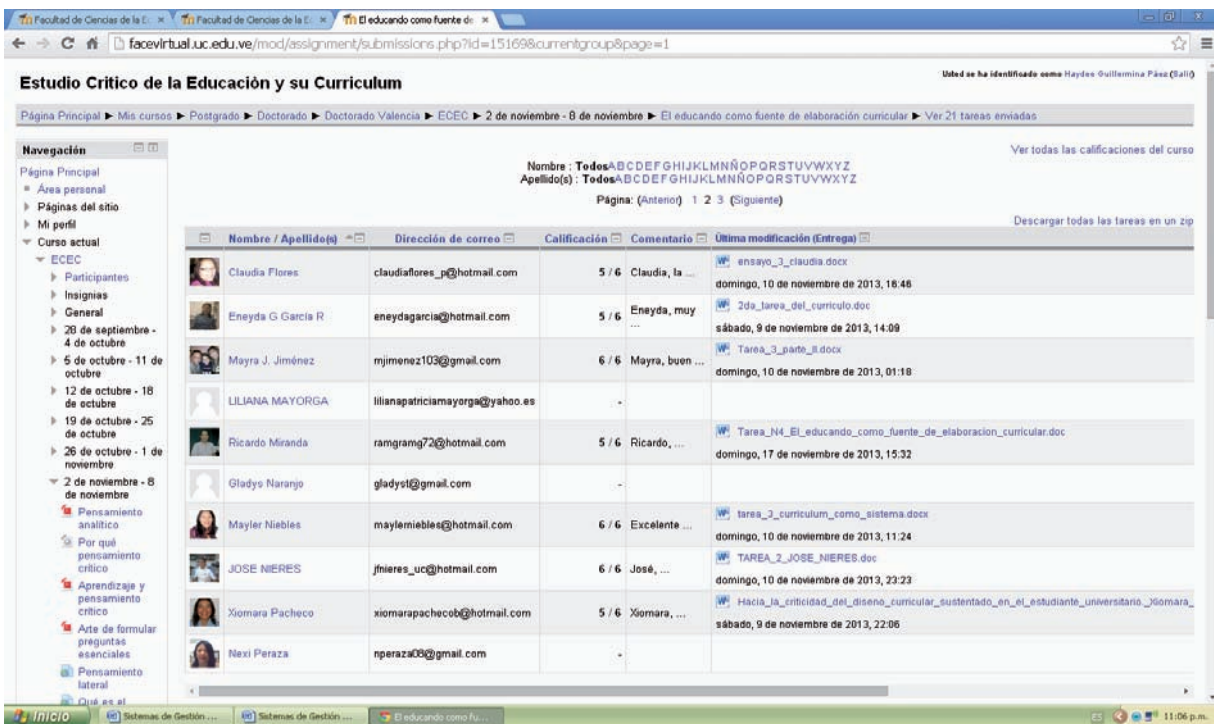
Facultad de Ciencias de la E | Facultad de Ciencias de la E | El educando como fuente de

facevirtual.uc.edu.ve/mod/assignment/submissions.php?id=15169&currentgroup&page=1

Estudio Critico de la Educación y su Curriculum

Usted se ha identificado como Haydee Guillermina Páez (Salir)

Página Principal ► Mis cursos ► Postgrado ► Doctorado ► Doctorado Valencia ► ECEC ► 2 de noviembre - 8 de noviembre ► El educando como fuente de elaboración curricular ► Ver 21 tareas enviadas

Navegación
Página Principal
Área personal
Páginas del sitio
Mi perfil
Curso actual
ECEC
Participantes
Insignias
General
28 de septiembre - 4 de octubre
5 de octubre - 11 de octubre
12 de octubre - 18 de octubre
19 de octubre - 25 de octubre
26 de octubre - 1 de noviembre
2 de noviembre - 8 de noviembre
Pensamiento analítico
Por qué pensamiento crítico
Aprendizaje y pensamiento crítico
Arte de formular preguntas esenciales
Pensamiento lateral
Qué es el

Ver todas las calificaciones del curso

Nombre : Todos A B C D E F G H I J K L M N Ñ O P Q R S T U V W X Y Z
Apellido(s) : Todos A B C D E F G H I J K L M N Ñ O P Q R S T U V W X Y Z

Página: (Anterior) 1 2 3 (Siguiente)

Descargar todas las tareas en un zip

| Nombre / Apellido(s) | Dirección de correo | Calificación | Comentario | Última modificación (Entrega) |
|---|---|---|---|---|
| Claudia Flores | claudiaflores_p@hotmail.com | 5 / 6 | Claudia, la ... | ensayo_3_claudia.docx domingo, 10 de noviembre de 2013, 18:46 |
| Eneyda G García R | eneydagarcia@hotmail.com | 5 / 6 | Eneyda, muy ... | 2da_tarea_del_curriculo.doc sábado, 9 de noviembre de 2013, 14:09 |
| Mayra J. Jiménez | mjimenez103@gmail.com | 6 / 6 | Mayra, buen ... | Tarea_3_parte_II.docx domingo, 10 de noviembre de 2013, 01:18 |
| LILIANA MAYORGA | lilianapatriciamayorga@yahoo.es | - | | |
| Ricardo Miranda | ramgramg72@hotmail.com | 5 / 6 | Ricardo, ... | Tarea_N4_El_educando_como_fuente_de_elaboracion_curricular.doc domingo, 17 de noviembre de 2013, 15:32 |
| Gladys Naranjo | gladyst@gmail.com | - | | |
| Mayler Niebles | maylerniebles@hotmail.com | 6 / 6 | Excelente ... | tarea_3_curriculum_como_sistema.docx domingo, 10 de noviembre de 2013, 11:24 |
| JOSE NIERES | jfnieres_uc@hotmail.com | 6 / 6 | José, ... | TAREA_2_JOSE_NIERES.doc domingo, 10 de noviembre de 2013, 23:23 |
| Xiomara Pacheco | xiomarapachecob@hotmail.com | 5 / 6 | Xiomara, ... | Hacia_la_criticidad_del_diseno_curricular_sustentado_en_el_estudiante_universitario._Xiomara_ sábado, 9 de noviembre de 2013, 22:06 |
| Nexi Peraza | nperaza08@gmail.com | - | | |

Inicio | Sistemas de Gestión ... | Sistemas de Gestión ... | El educando como fu... | 11:06 p.m.